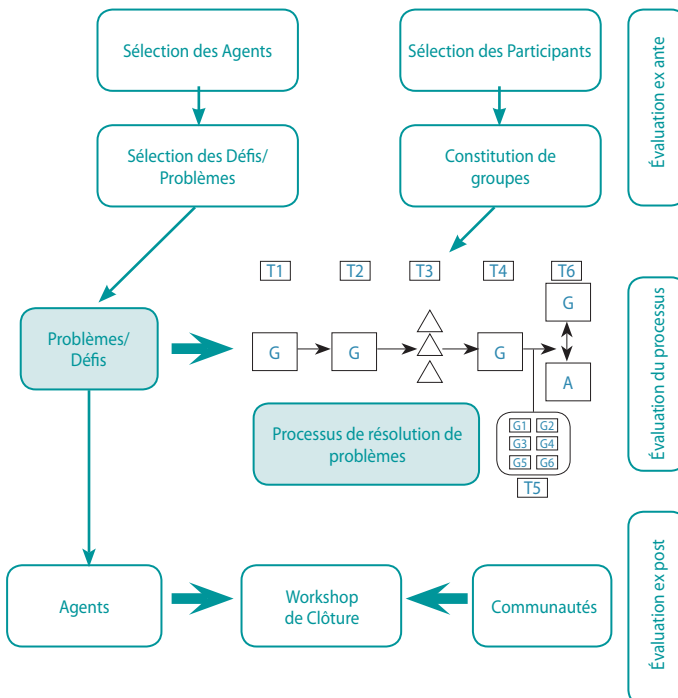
Sélection des Agents

Sélection des Participants

Évaluation ex ante

Sélection des Défis/ Problèmes

Constitution de groupes

T1

T2

T3

T4

T6

G

Problèmes/ Défis

G

G

G

A

Évaluation du processus

Processus de résolution de problèmes

| G1 | G2 |
|---|---|
| G3 | G4 |
| G5 | G6 |

T5

Agents

Workshop de Clôture

Communautés

Évaluation ex post